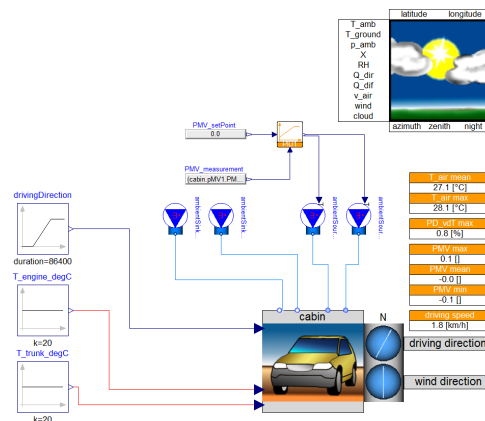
T_amb
T_ground
p_amb
X
RH
Q_dir
Q_dif
v_air
wind
cloud

latitude longitude

azimuth zenith height

PMV_setPoint
0.0

PMV_measurement
{cabin.pMV1.PM...

ambientSink...
ambientSink...
ambientSou...
ambientSou...

T_air mean
27.1 [°C]
T_air max
28.1 [°C]
PD_vdT max
0.8 [%]
PMV max
0.1 []
PMV mean
-0.0 []
PMV min
-0.1 []
driving speed
1.8 [km/h]

drivingDirection
duration=86400

T_engine_degC
k=20

T_trunk_degC
k=20

cabin

N

driving direction

wind direction